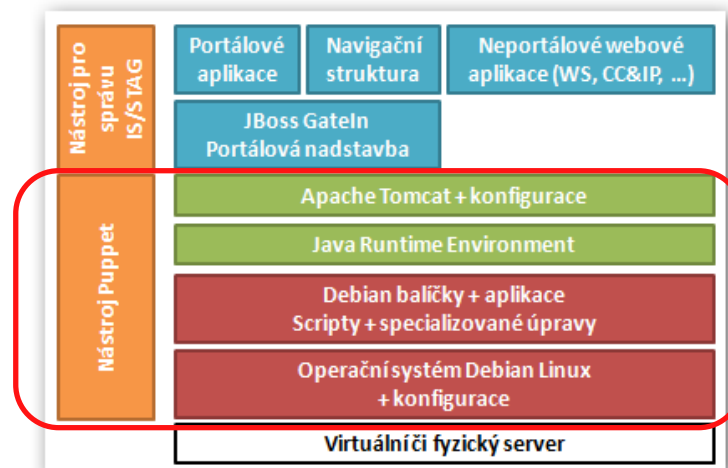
Nástroj pro správu IS/STAG

Portálové aplikace

Navigační struktura

Neportálové webové aplikace (WS, CC&IP, ...)

JBoss GateIn Portálová nadstavba

Nástroj Puppet

Apache Tomcat + konfigurace

Java Runtime Environment

Debian balíčky + aplikace Scripty + specializované úpravy

Operační systém Debian Linux + konfigurace

Virtuální či fyzický server